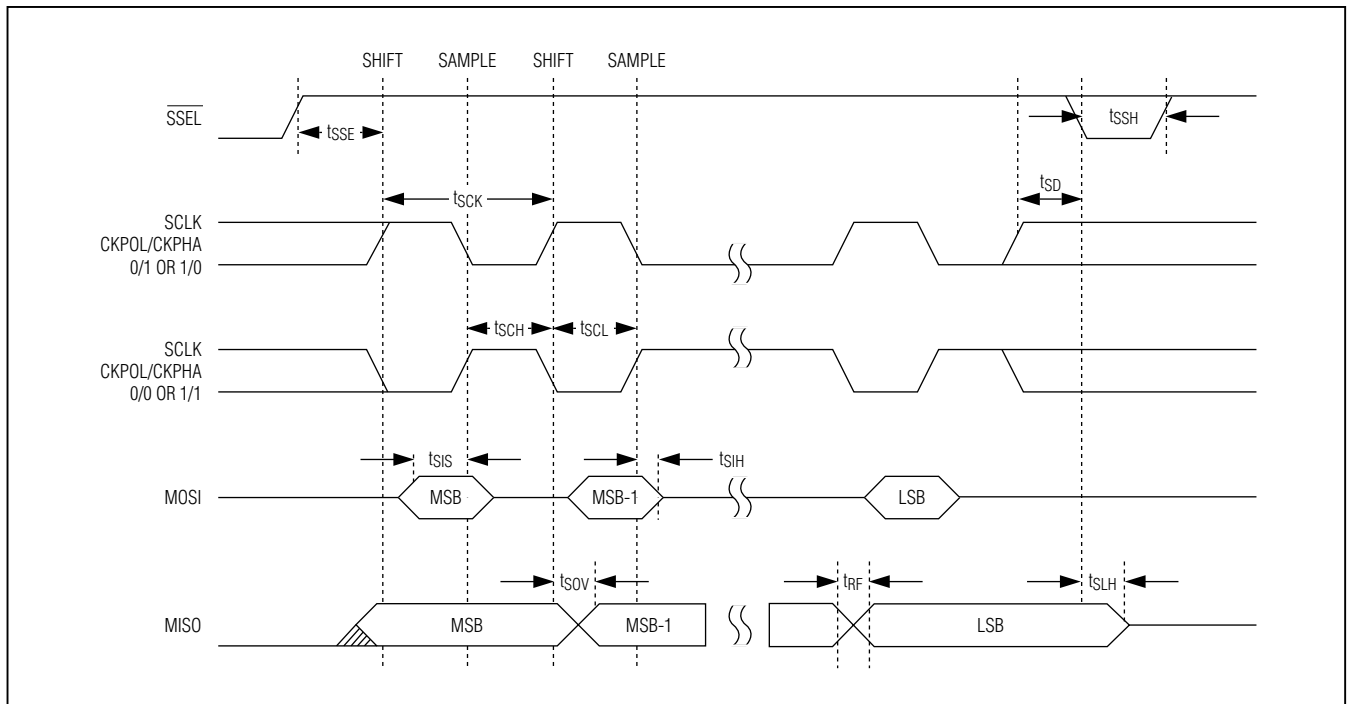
SHIFT SAMPLE SHIFT SAMPLE

$\overline{SSEL}$

$t_{SSE}$

$t_{SSH}$

$t_{SCK}$

$t_{SD}$

SCLK CKPOL/CKPHA 0/1 OR 1/0

$t_{SCH}$ $t_{SCL}$

SCLK CKPOL/CKPHA 0/0 OR 1/1

$t_{SIS}$

$t_{SIH}$

MOSI MSB MSB-1 LSB

$t_{SOV}$

$t_{RF}$

$t_{SLH}$

MISO MSB MSB-1 LSB